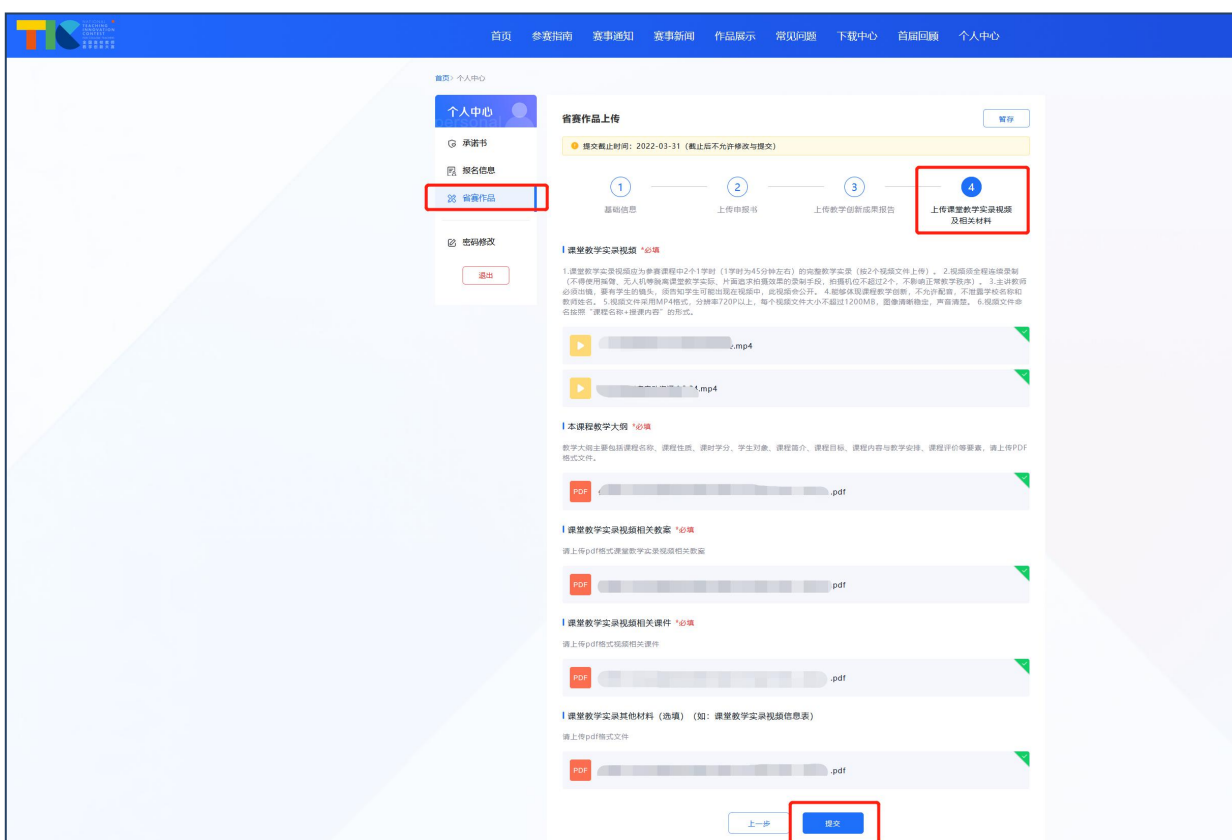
TIC TEACHING INNOVATION CONTEST

首页 参赛指南 赛事通知 赛事新闻 作品展示 常见问题 下载中心 首届回顾 个人中心

首页> 个人中心

个人中心

承诺书
报名信息
省赛作品
密码修改
退出

省赛作品上传

暂存

提交截止时间：2022-03-31（截止后不允许修改与提交）

1 基础信息
2 上传申报书
3 上传教学创新成果报告
4 上传课堂教学实录视频及相关材料

课堂教学实录视频 *必填

1.课堂教学实录视频应为参赛课程中2个1学时（1学时为45分钟左右）的完整教学实录（按2个视频文件上传）。2.视频须全程连续录制（不得使用摇臂、无人机等脱离课堂教学实际、片面追求拍摄效果的录制手段，拍摄机位不超过2个，不影响正常教学秩序）。3.主讲教师必须出镜，要有学生的镜头，须告知学生可能出现在视频中，此视频会公开。4.能够体现课程教学创新，不允许配音，不泄露学校名称和教师姓名。5.视频文件采用MP4格式，分辨率720P以上，每个视频文件大小不超过1200MB，图像清晰稳定，声音清楚。6.视频文件命名按照“课程名称+授课内容”的形式。

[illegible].mp4

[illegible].mp4

本课程教学大纲 *必填

教学大纲主要包括课程名称、课程性质、课时学分、学生对象、课程简介、课程目标、课程内容与教学安排、课程评价等要素，请上传PDF格式文件。

PDF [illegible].pdf

课堂教学实录视频相关教案 *必填

请上传pdf格式课堂教学实录视频相关教案

PDF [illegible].pdf

课堂教学实录视频相关课件 *必填

请上传pdf格式视频相关课件

PDF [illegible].pdf

课堂教学实录其他材料（选填）（如：课堂教学实录视频信息表）

请上传pdf格式文件

PDF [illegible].pdf

上一步 提交